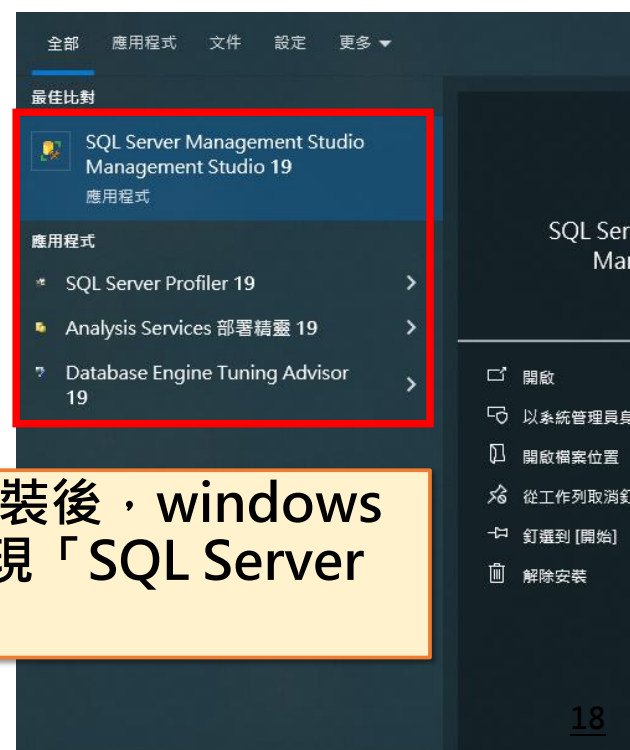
全部 應用程式 文件 設定 更多

最佳比對

SQL Server Management Studio Management Studio 19
應用程式

應用程式

SQL Server Profiler 19

Analysis Services 部署精靈 19

Database Engine Tuning Advisor 19

SQL Ser
Ma

開啟

以系統管理員身

開啟檔案位置

從工作列取消釘

釘選到 [開始]

解除安裝

裝後，windows
現「SQL Server

18